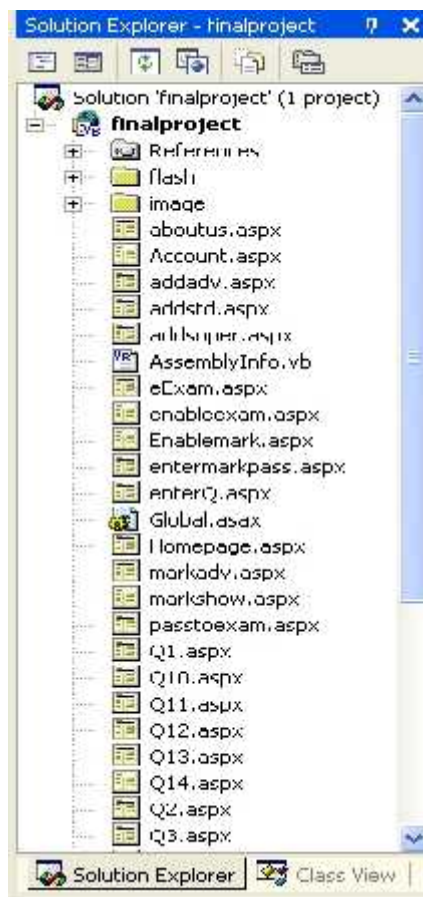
Solution Explorer - finalproject

Solution 'finalproject' (1 project)
finalproject
References
flash
image
aboutus.aspx
Account.aspx
addadv.aspx
addstd.aspx
addsuper.aspx
AssemblyInfo.vb
eExam.aspx
enableexam.aspx
Enablemark.aspx
entermarkpass.aspx
enterQ.aspx
Global.asax
Homepage.aspx
markadv.aspx
markshow.aspx
passtoexam.aspx
Q1.aspx
Q10.aspx
Q11.aspx
Q12.aspx
Q13.aspx
Q14.aspx
Q2.aspx
Q3.aspx

Solution Explorer
Class View